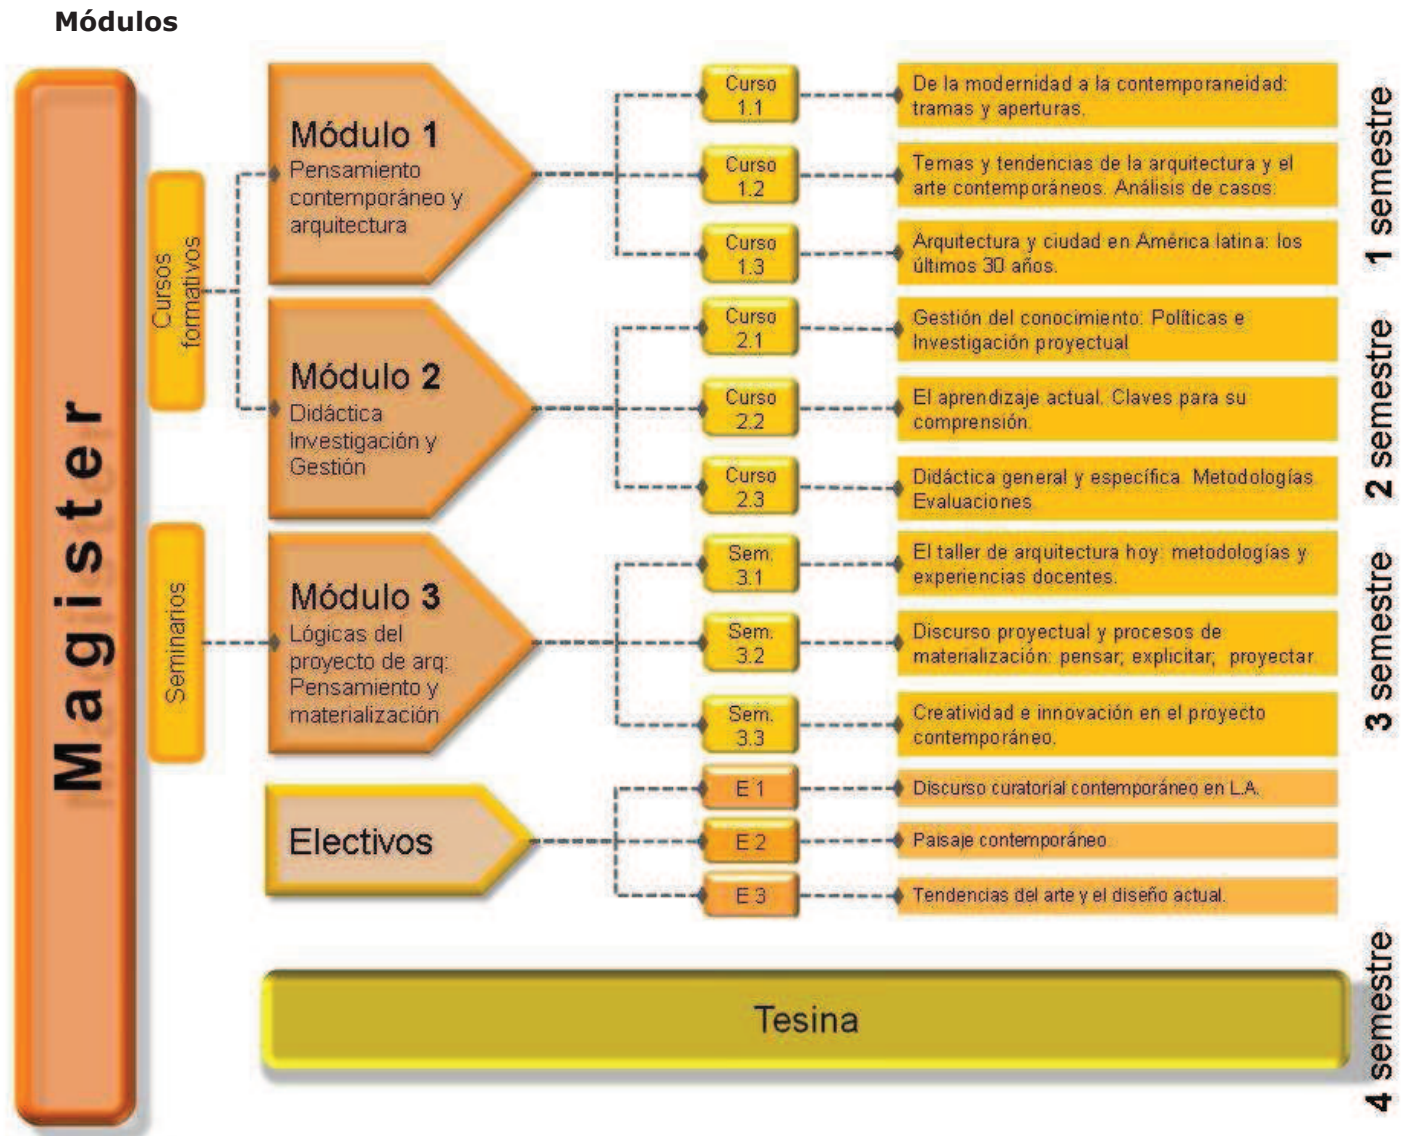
Módulos

Magister

Cursos formativos

Seminarios

Módulo 1
Pensamiento contemporáneo y arquitectura

Curso 1.1
De la modernidad a la contemporaneidad: tramas y aperturas.

Curso 1.2
Temas y tendencias de la arquitectura y el arte contemporáneos. Análisis de casos.

Curso 1.3
Arquitectura y ciudad en América latina: los últimos 30 años.

1 semestre

Módulo 2
Didáctica Investigación y Gestión

Curso 2.1
Gestión del conocimiento. Políticas e Investigación proyectual

Curso 2.2
El aprendizaje actual. Claves para su comprensión.

Curso 2.3
Didáctica general y específica. Metodologías Evaluaciones

2 semestre

Módulo 3
Lógicas del proyecto de arq: Pensamiento y materialización

Sem. 3.1
El taller de arquitectura hoy: metodologías y experiencias docentes.

Sem. 3.2
Discurso proyectual y procesos de materialización: pensar; explicitar; proyectar.

Sem. 3.3
Creatividad e innovación en el proyecto contemporáneo.

3 semestre

Electivos

E 1
Discurso curatorial contemporáneo en L.A.

E 2
Paisaje contemporáneo

E 3
Tendencias del arte y el diseño actual.

Tesina

4 semestre